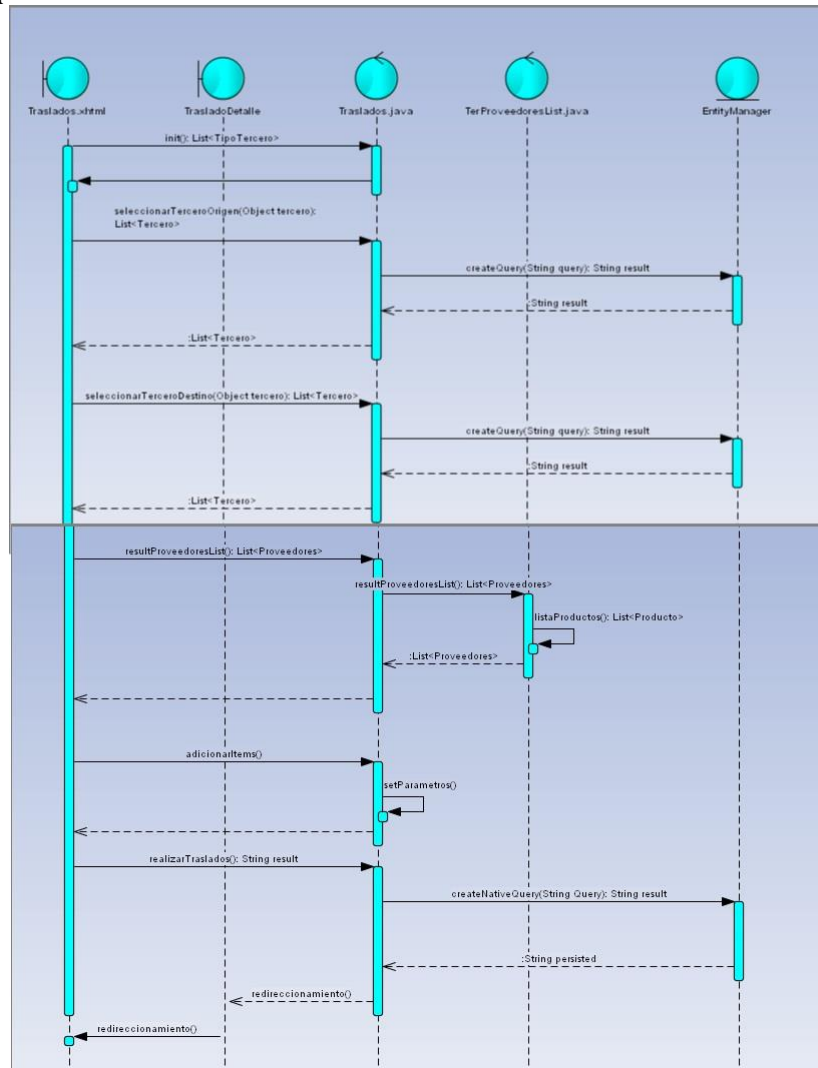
Traslados.xhtml
TrasladoDetalle
Traslados.java
TerProveedoresList.java
EntityManager

init(): List<TipoTercero>

seleccionarTerceroOrigen(Object tercero): List<Tercero>

createQuery(String query): String result

:String result

:List<Tercero>

seleccionarTerceroDestino(Object tercero): List<Tercero>

createQuery(String query): String result

:String result

:List<Tercero>

resultProveedoresList(): List<Proveedores>

resultProveedoresList(): List<Proveedores>

listaProductos(): List<Producto>

:List<Proveedores>

adicionalItems()

setParametros()

realizarTraslados(): String result

createNativeQuery(String Query): String result

:String persisted

redireccionamiento()

redireccionamiento()